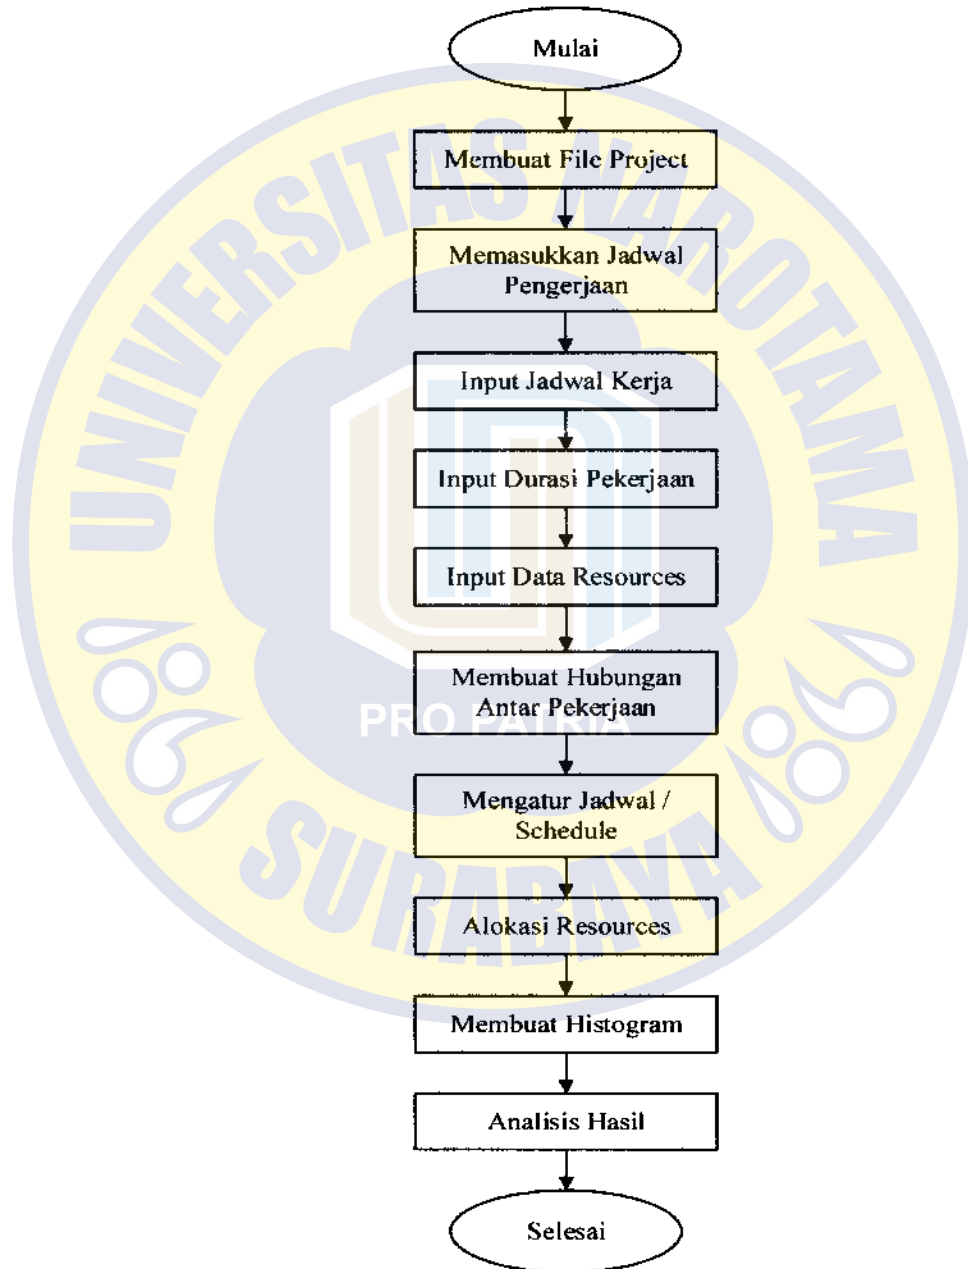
Mulai

Membuat File Project

Memasukkan Jadwal Pengerjaan

Input Jadwal Kerja

Input Durasi Pekerjaan

Input Data Resources

Membuat Hubungan Antar Pekerjaan

Mengatur Jadwal / Schedule

Alokasi Resources

Membuat Histogram

Analisis Hasil

Selesai

UNIVERSITAS NAROTAMA
PRO PATRIA
SURABAYA